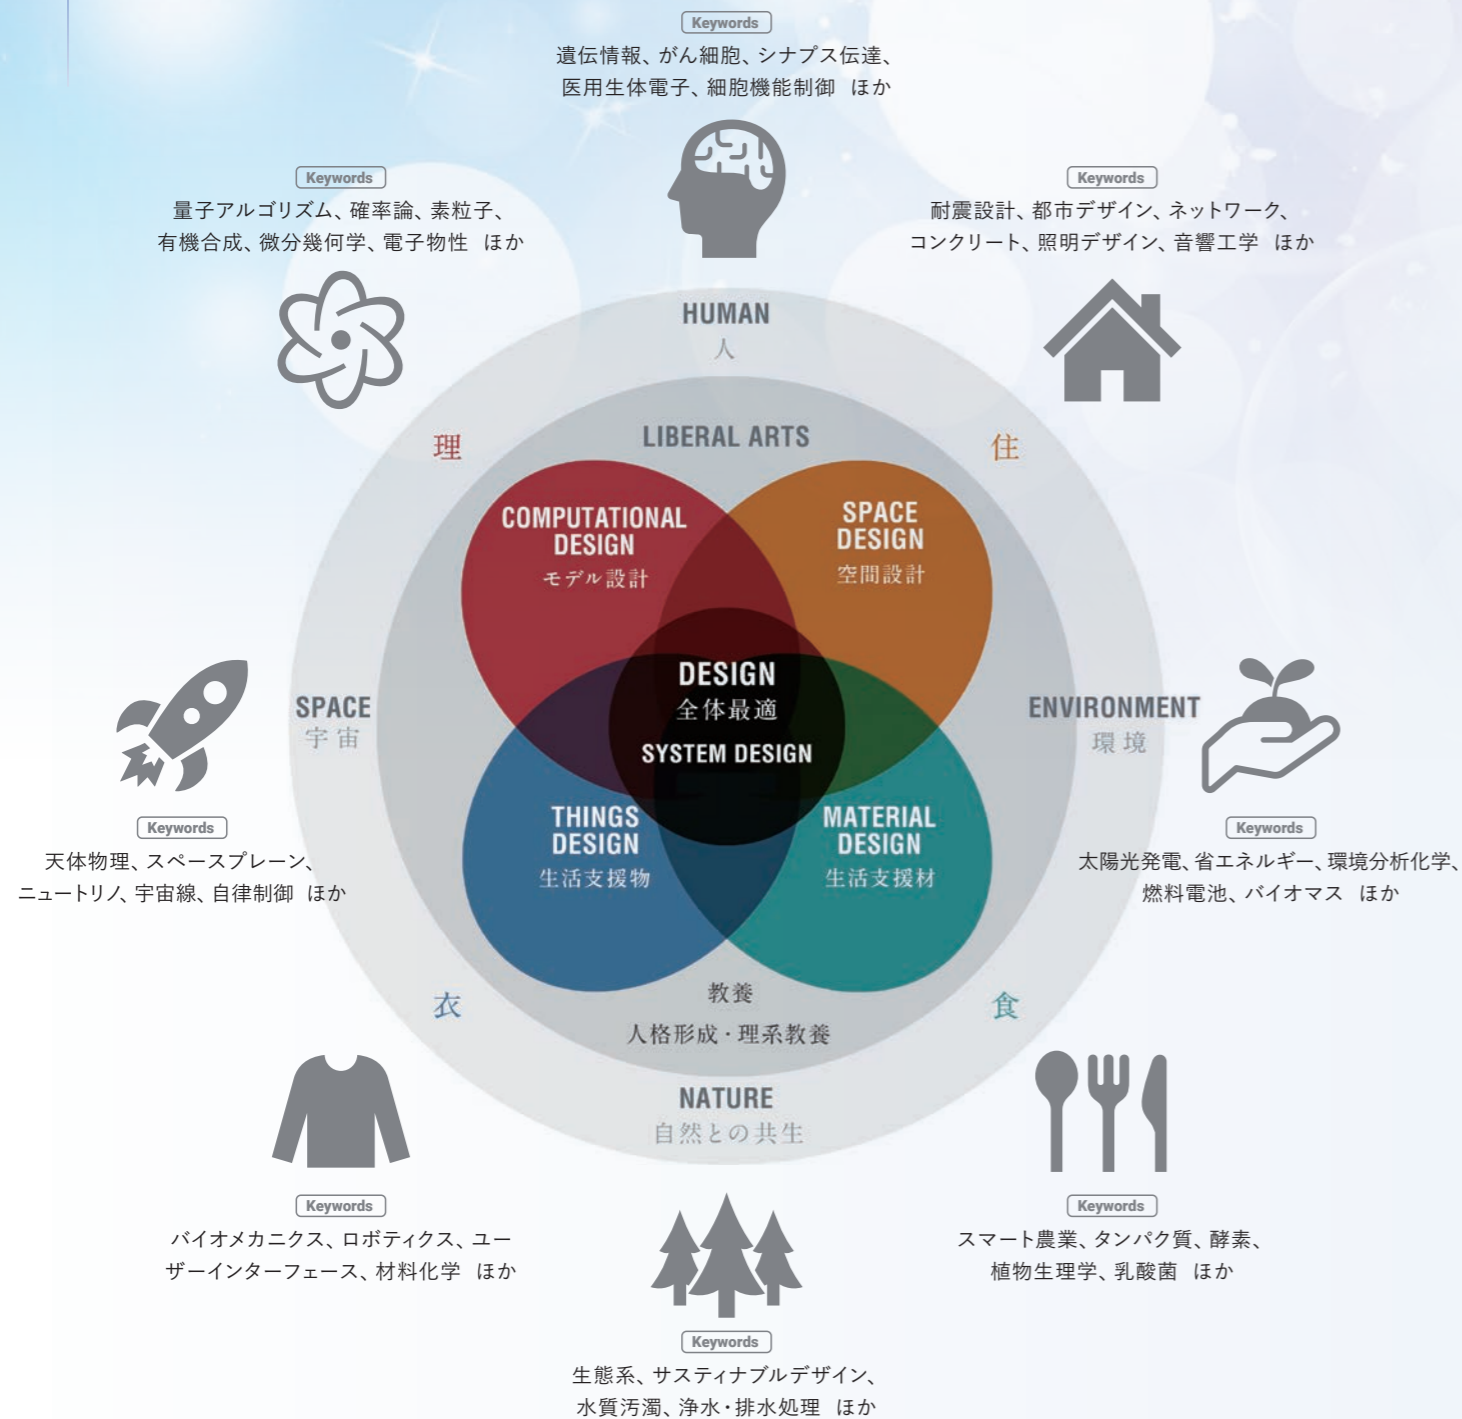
Keywords
遺伝情報、がん細胞、シナプス伝達、
医用生体電子、細胞機能制御　ほか

Keywords
量子アルゴリズム、確率論、素粒子、
有機合成、微分幾何学、電子物性　ほか

Keywords
耐震設計、都市デザイン、ネットワーク、
コンクリート、照明デザイン、音響工学　ほか

HUMAN
人

理

LIBERAL ARTS

住

COMPUTATIONAL DESIGN
モデル設計

SPACE DESIGN
空間設計

SPACE
宇宙

DESIGN
全体最適
SYSTEM DESIGN

ENVIRONMENT
環境

THINGS DESIGN
生活支援物

MATERIAL DESIGN
生活支援材

Keywords
天体物理、スペースプレーン、
ニュートリノ、宇宙線、自律制御　ほか

Keywords
太陽光発電、省エネルギー、環境分析化学、
燃料電池、バイオマス　ほか

衣

教養
人格形成・理系教養

食

NATURE
自然との共生

Keywords
バイオメカニクス、ロボティクス、ユーザーインターフェース、材料化学　ほか

Keywords
スマート農業、タンパク質、酵素、
植物生理学、乳酸菌　ほか

Keywords
生態系、サスティナブルデザイン、
水質汚濁、浄水・排水処理　ほか